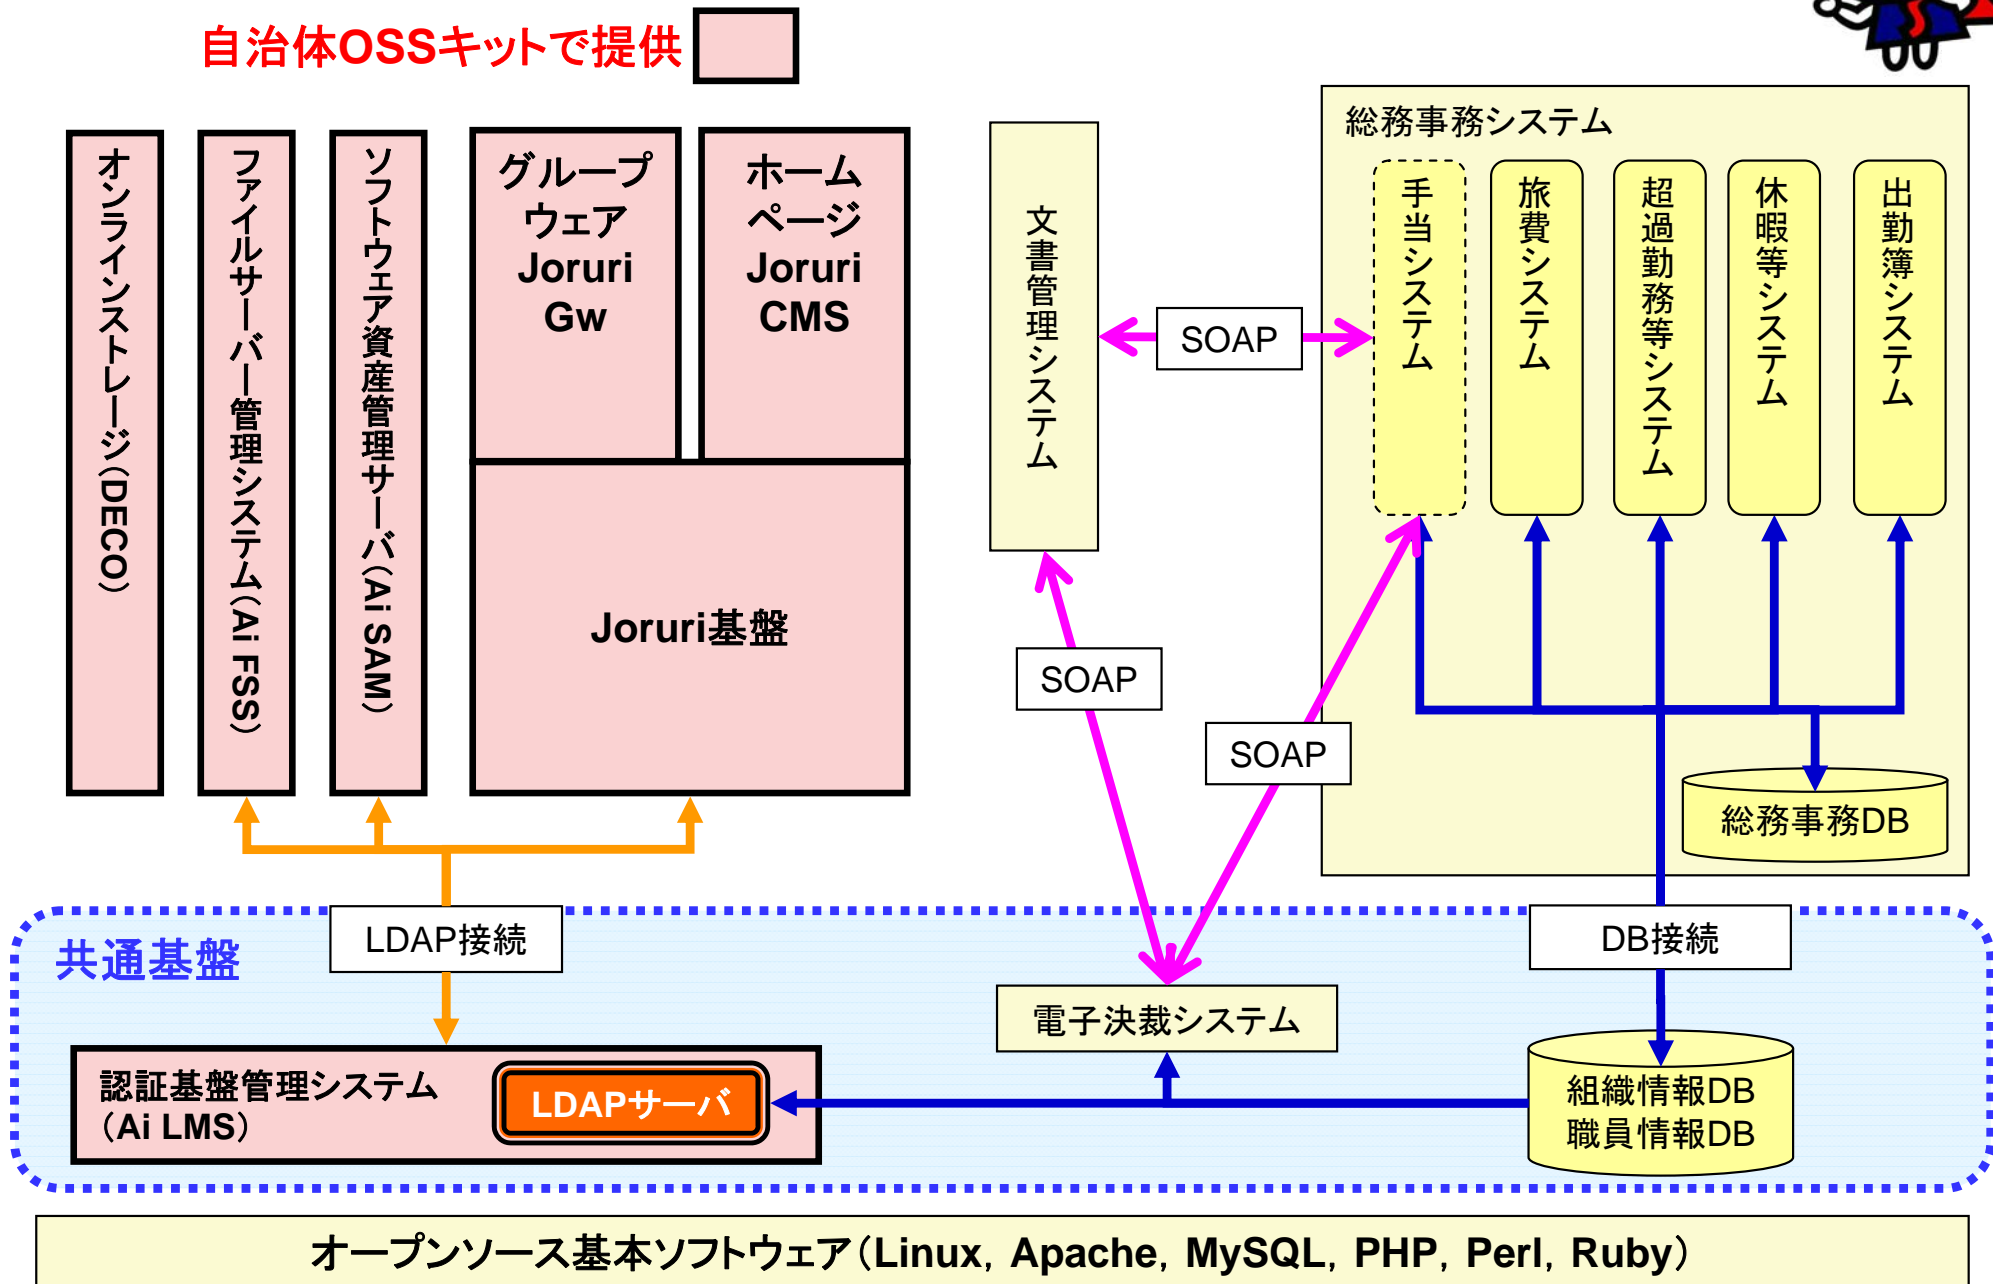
自治体OSSキットで提供

オンラインストレージ(DECO)

ファイルサーバー管理システム(Ai FSS)

ソフトウェア資産管理サーバ(Ai SAM)

グループウェア Joruri Gw

ホームページ Joruri CMS

Joruri基盤

文書管理システム

SOAP

総務事務システム

手当システム

旅費システム

超過勤務等システム

休暇等システム

出勤簿システム

SOAP

SOAP

総務事務DB

共通基盤

LDAP接続

DB接続

電子決裁システム

認証基盤管理システム (Ai LMS)

LDAPサーバ

組織情報DB
職員情報DB

オープンソース基本ソフトウェア(Linux, Apache, MySQL, PHP, Perl, Ruby)